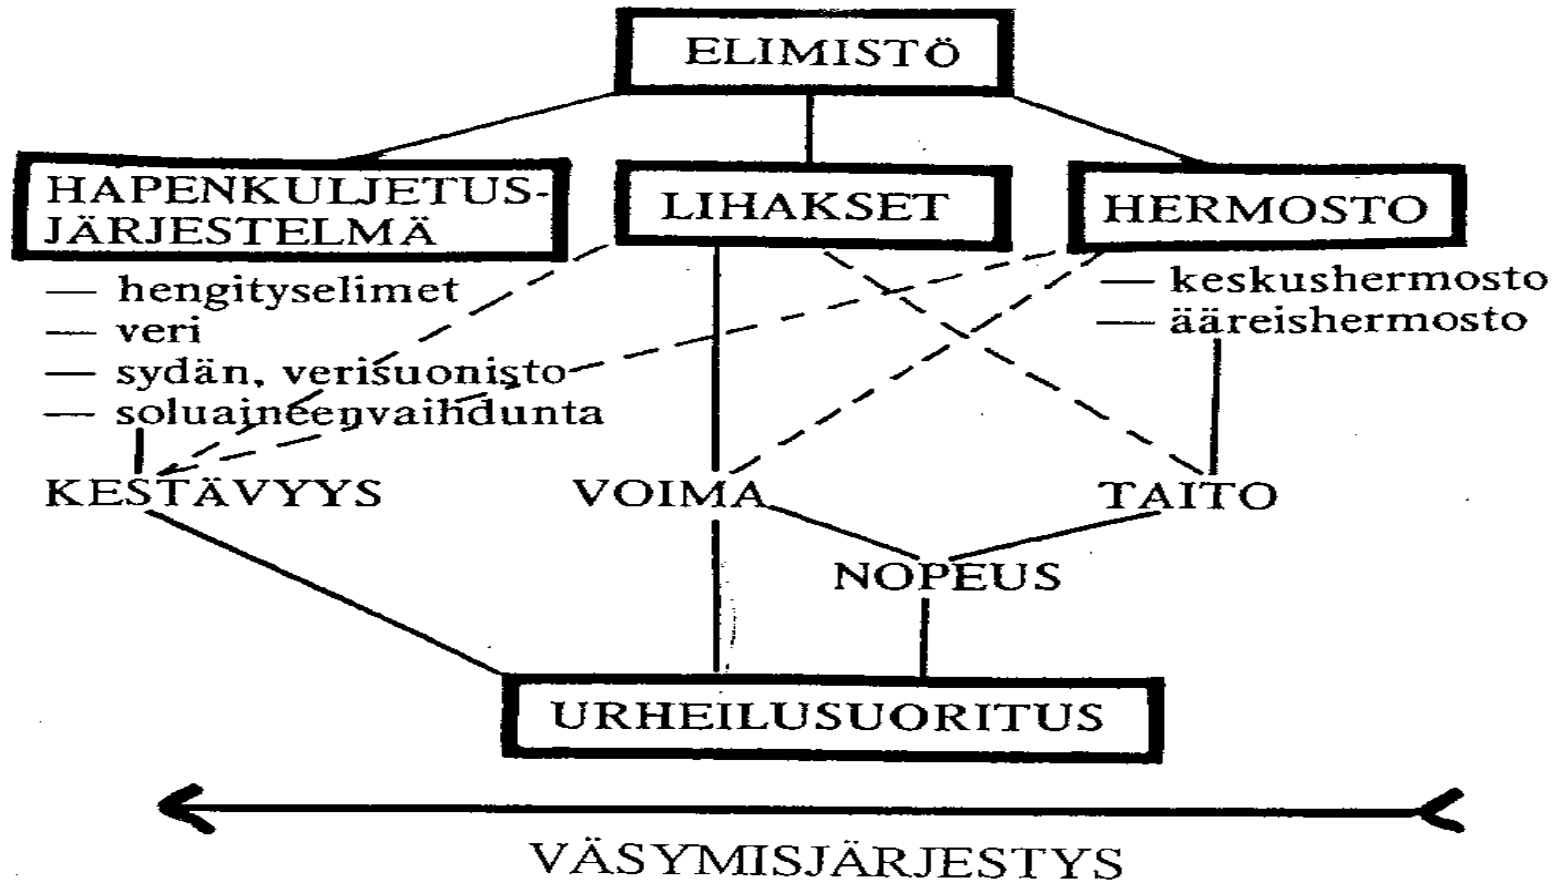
ELIMISTÖ

HAPENKULJETUSJÄRJESTELMÄ

LIHAKSET

HERMOSTO

— hengityselimet
— veri
— sydän, verisuonisto
— soluaineenvaihdunta

— keskushermosto
— ääreishermosto

KESTÄVYYS

VOIMA

TAITO

NOPEUS

URHEILUSUORITUS

VÄSYMISJÄRJESTYS